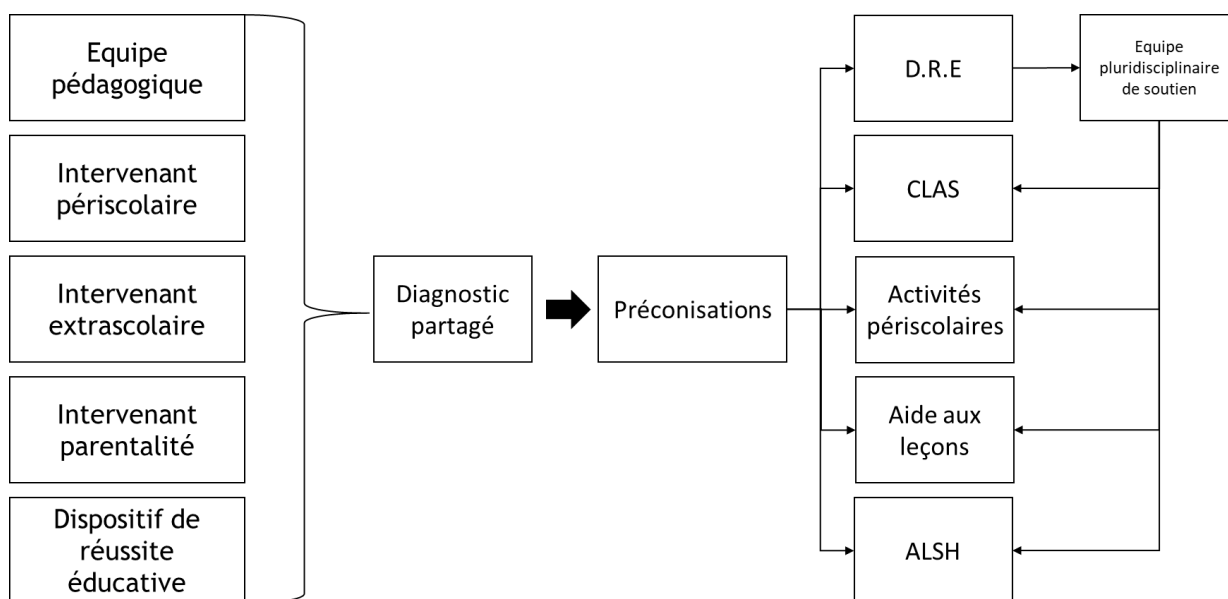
Equipe pédagogique

Intervenant périscolaire

Intervenant extrascolaire

Intervenant parentalité

Dispositif de réussite éducative

Diagnostic partagé

Préconisations

D.R.E

Equipe pluridisciplinaire de soutien

CLAS

Activités périscolaires

Aide aux leçons

ALSH